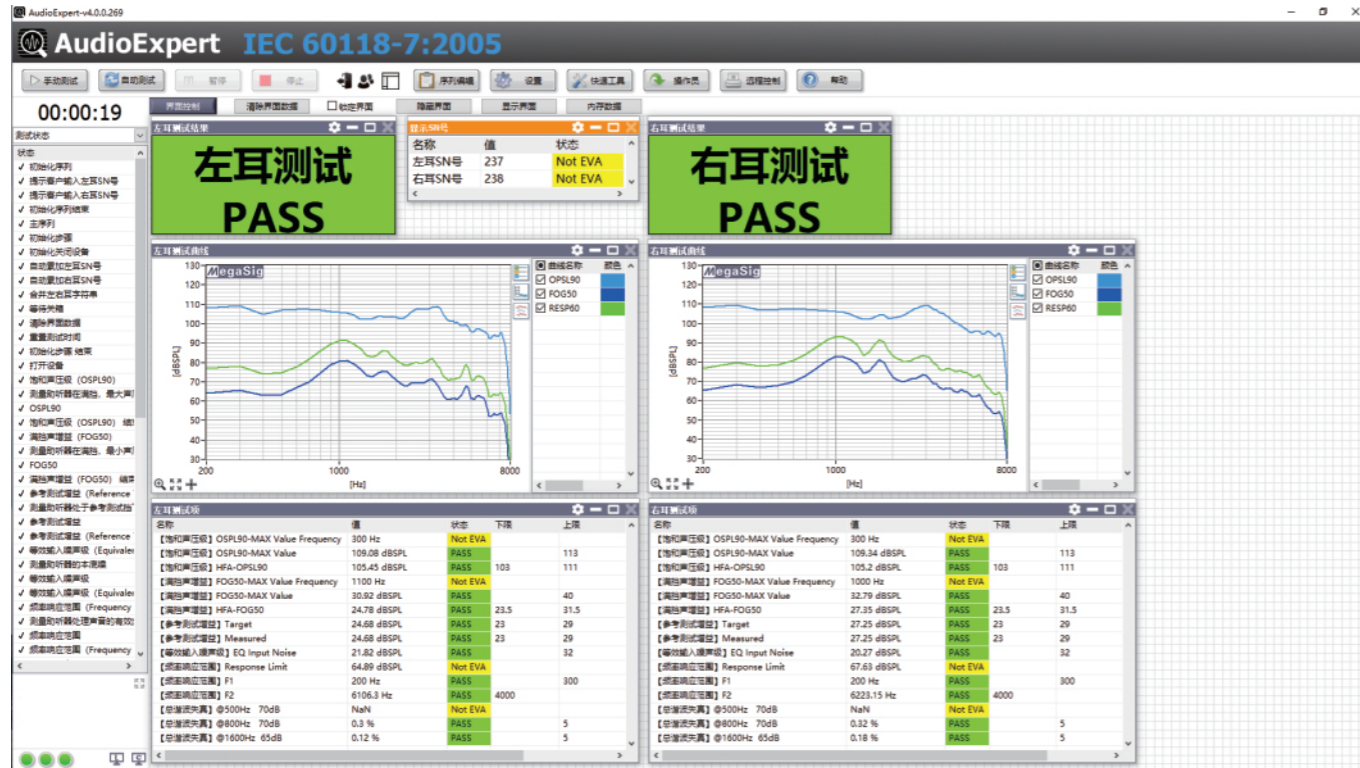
AudioExpert-v4.0.0.269

AudioExpert IEC 60118-7:2005

手动测试 自动测试 暂停 停止 序列编辑 设置 快速工具 操作员 远程控制 帮助

00:00:19

界面控制 清除界面数据 锁定界面 隐藏界面 显示界面 内存数据

测试状态

状态
初始化序列
提示客户输入左耳SN号
提示客户输入右耳SN号
初始化序列结束
主序列
初始化步骤
初始化关闭设备
自动累加左耳SN号
自动累加右耳SN号
合并左右耳字符串
等待关闭
清除界面数据
重置测试时间
初始化步骤 结束
打开设备
饱和声压级（OSPL90）
测量助听器在满档、最大声
OSPL90
饱和声压级（OSPL90）结
满档声增益（FOG50）
测量助听器在满档、最小声
FOG50
满档声增益（FOG50）结果
参考测试增益（Reference
测量助听器在参考测试增
参考测试增益
参考测试增益（Reference
等效输入噪声级（Equivalen
测量助听器的本底噪
等效输入噪声级
等效输入噪声级（Equivalen
频率响应范围（Frequency
测量助听器处理声音的有效
频率响应范围
频率响应范围（Frequency

左耳测试结果
左耳测试
PASS

显示SN号
| 名称 | 值 | 状态 |
|---|---|---|
| 左耳SN号 | 237 | Not EVA |
| 右耳SN号 | 238 | Not EVA |

右耳测试结果
右耳测试
PASS

左耳测试曲线
MegaSig
130 120 110 100 90 80 70 60 50 40 30
[dBSPL]
200 1000 8000
[Hz]
曲线名称 颜色
OPSL90
FOG50
RESP60

右耳测试曲线
MegaSig
130 120 110 100 90 80 70 60 50 40 30
[dBSPL]
200 1000 8000
[Hz]
曲线名称 颜色
OPSL90
FOG50
RESP60

左耳测试项
| 名称 | 值 | 状态 | 下限 | 上限 |
|---|---|---|---|---|
| 【饱和声压级】OSPL90-MAX Value Frequency | 300 Hz | Not EVA | | |
| 【饱和声压级】OSPL90-MAX Value | 109.08 dBSPL | PASS | | 113 |
| 【饱和声压级】HFA-OPSL90 | 105.45 dBSPL | PASS | 103 | 111 |
| 【满档声增益】FOG50-MAX Value Frequency | 1100 Hz | Not EVA | | |
| 【满档声增益】FOG50-MAX Value | 30.92 dBSPL | PASS | | 40 |
| 【满档声增益】HFA-FOG50 | 24.78 dBSPL | PASS | 23.5 | 31.5 |
| 【参考测试增益】Target | 24.68 dBSPL | PASS | 23 | 29 |
| 【参考测试增益】Measured | 24.68 dBSPL | PASS | 23 | 29 |
| 【等效输入噪声级】EQ Input Noise | 21.82 dBSPL | PASS | | 32 |
| 【频率响应范围】Response Limit | 64.89 dBSPL | Not EVA | | |
| 【频率响应范围】F1 | 200 Hz | PASS | | 300 |
| 【频率响应范围】F2 | 6106.3 Hz | PASS | 4000 | |
| 【总谐波失真】@500Hz 70dB | NaN | Not EVA | | |
| 【总谐波失真】@800Hz 70dB | 0.3 % | PASS | | 5 |
| 【总谐波失真】@1600Hz 65dB | 0.12 % | PASS | | 5 |

右耳测试项
| 名称 | 值 | 状态 | 下限 | 上限 |
|---|---|---|---|---|
| 【饱和声压级】OSPL90-MAX Value Frequency | 300 Hz | Not EVA | | |
| 【饱和声压级】OSPL90-MAX Value | 109.34 dBSPL | PASS | | 113 |
| 【饱和声压级】HFA-OPSL90 | 105.2 dBSPL | PASS | 103 | 111 |
| 【满档声增益】FOG50-MAX Value Frequency | 1000 Hz | Not EVA | | |
| 【满档声增益】FOG50-MAX Value | 32.79 dBSPL | PASS | | 40 |
| 【满档声增益】HFA-FOG50 | 27.35 dBSPL | PASS | 23.5 | 31.5 |
| 【参考测试增益】Target | 27.25 dBSPL | PASS | 23 | 29 |
| 【参考测试增益】Measured | 27.25 dBSPL | PASS | 23 | 29 |
| 【等效输入噪声级】EQ Input Noise | 20.27 dBSPL | PASS | | 32 |
| 【频率响应范围】Response Limit | 67.63 dBSPL | Not EVA | | |
| 【频率响应范围】F1 | 200 Hz | PASS | | 300 |
| 【频率响应范围】F2 | 6223.15 Hz | PASS | 4000 | |
| 【总谐波失真】@500Hz 70dB | NaN | Not EVA | | |
| 【总谐波失真】@800Hz 70dB | 0.32 % | PASS | | 5 |
| 【总谐波失真】@1600Hz 65dB | 0.18 % | PASS | | 5 |